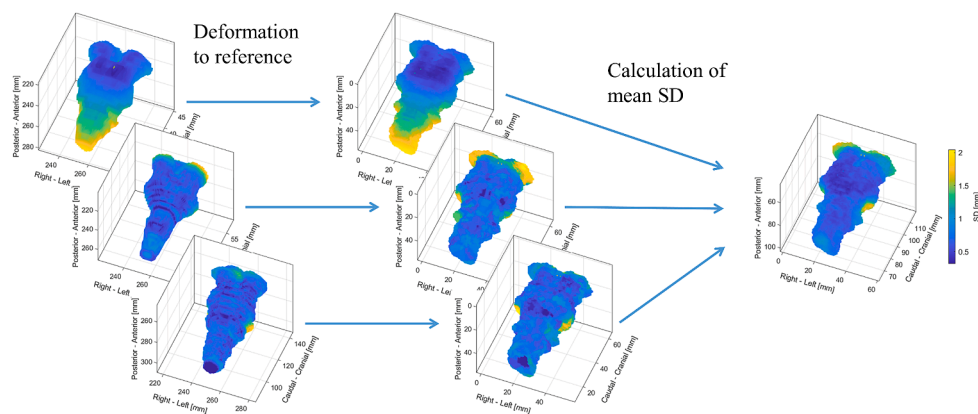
Deformation to reference

Calculation of mean SD

Posterior - Anterior [mm]
220
240
260
280
Right - Left
240
260
45
[mm]

Posterior - Anterior [mm]
220
240
260
280
Right - Left
240
260
55
[mm]

Posterior - Anterior [mm]
260
280
300
Right - Left [mm]
220
240
260
280
Caudal - Cranial [mm]
140
120
100

Posterior - Anterior [mm]
0
20
40
60
80
Right - Left
60
[mm]

Posterior - Anterior [mm]
20
40
Right - Left
0
20

Posterior - Anterior [mm]
0
20
40
60
Right - Left [mm]
0
20
40
Caudal - Cranial [mm]
60
40
20

Posterior - Anterior [mm]
60
80
100
Right - Left [mm]
20
40
60
Caudal - Cranial [mm]
110
90
70

SD [mm]
2
1.5
1
0.5